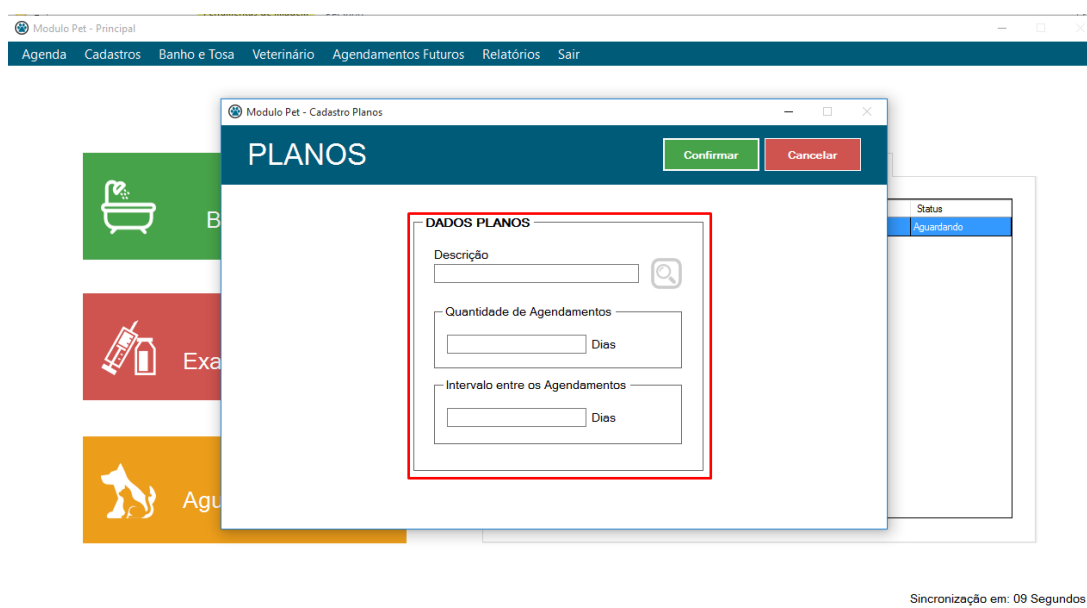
Modulo Pet - Principal

Agenda Cadastros Banho e Tosa Veterinário Agendamentos Futuros Relatórios Sair

Modulo Pet - Cadastro Planos

PLANOS

Confirmar

Cancelar

B

Exa

Agu

Status

Aguardando

DADOS PLANOS

Descrição

Quantidade de Agendamentos

Dias

Intervalo entre os Agendamentos

Dias

Sincronização em: 09 Segundos